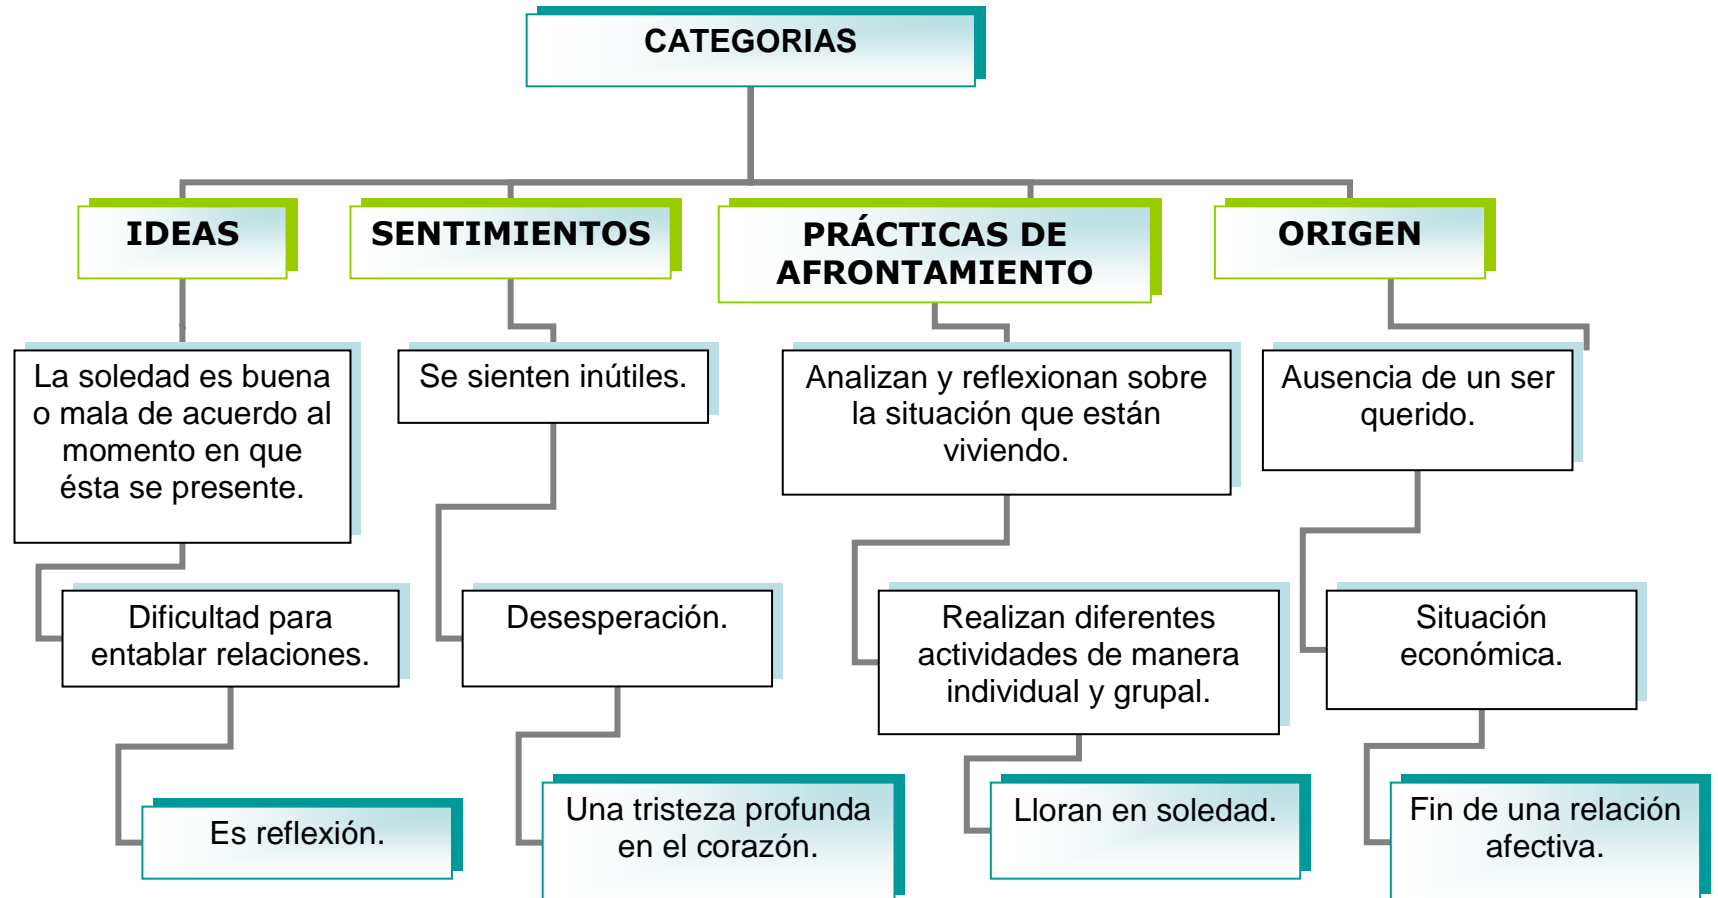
CATEGORIAS

IDEAS

SENTIMIENTOS

PRÁCTICAS DE AFRONTAMIENTO

ORIGEN

La soledad es buena o mala de acuerdo al momento en que ésta se presente.

Dificultad para entablar relaciones.

Es reflexión.

Se sienten inútiles.

Desesperación.

Una tristeza profunda en el corazón.

Analizan y reflexionan sobre la situación que están viviendo.

Realizan diferentes actividades de manera individual y grupal.

Lloran en soledad.

Ausencia de un ser querido.

Situación económica.

Fin de una relación afectiva.